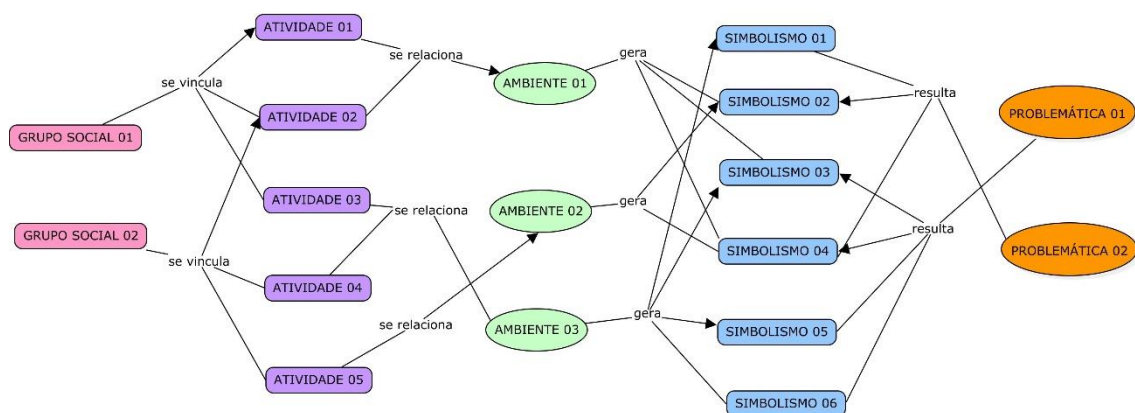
GRUPO SOCIAL 01
se vincula
ATIVIDADE 01
ATIVIDADE 02
ATIVIDADE 03
GRUPO SOCIAL 02
se vincula
ATIVIDADE 04
ATIVIDADE 05
se relaciona
se relaciona
se relaciona
AMBIENTE 01
AMBIENTE 02
AMBIENTE 03
gera
gera
gera
SIMBOLISMO 01
SIMBOLISMO 02
SIMBOLISMO 03
SIMBOLISMO 04
SIMBOLISMO 05
SIMBOLISMO 06
resulta
resulta
PROBLEMÁTICA 01
PROBLEMÁTICA 02